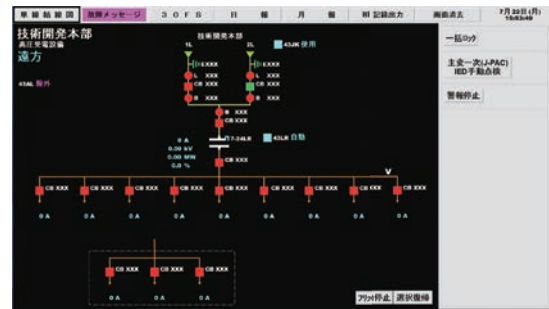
単線結線図 | 故障メッセージ | 3 O F S | 日報 | 月報 | HI 記録出力 | 画面遣去 | 7月22日(月) 15:53:49

技術開発本部
高圧受電設備
遠方

43AL 除外

技術開発本部

1L

2L

43JK 使用

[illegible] XXX

L XXX

CB XXX

B XXX

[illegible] XXX

L XXX

CB XXX

B XXX

B XXX

CB XXX

0 A
0.00 kV
0.00 MW
0.0 %

T7-24LR

43LR 自動

CB XXX

V

CB XXX
CB XXX
CB XXX
CB XXX
CB XXX
CB XXX
CB XXX
CB XXX
CB XXX
CB XXX

0 A
0 A
0 A
0 A
0 A
0 A
0 A
0 A
0 A
0 A

CB XXX
CB XXX
CB XXX

0 A
0 A
0 A

一括ロック

主変一次(J-PAC) IED手動点検

警報停止

フリッカ停止

選択復帰